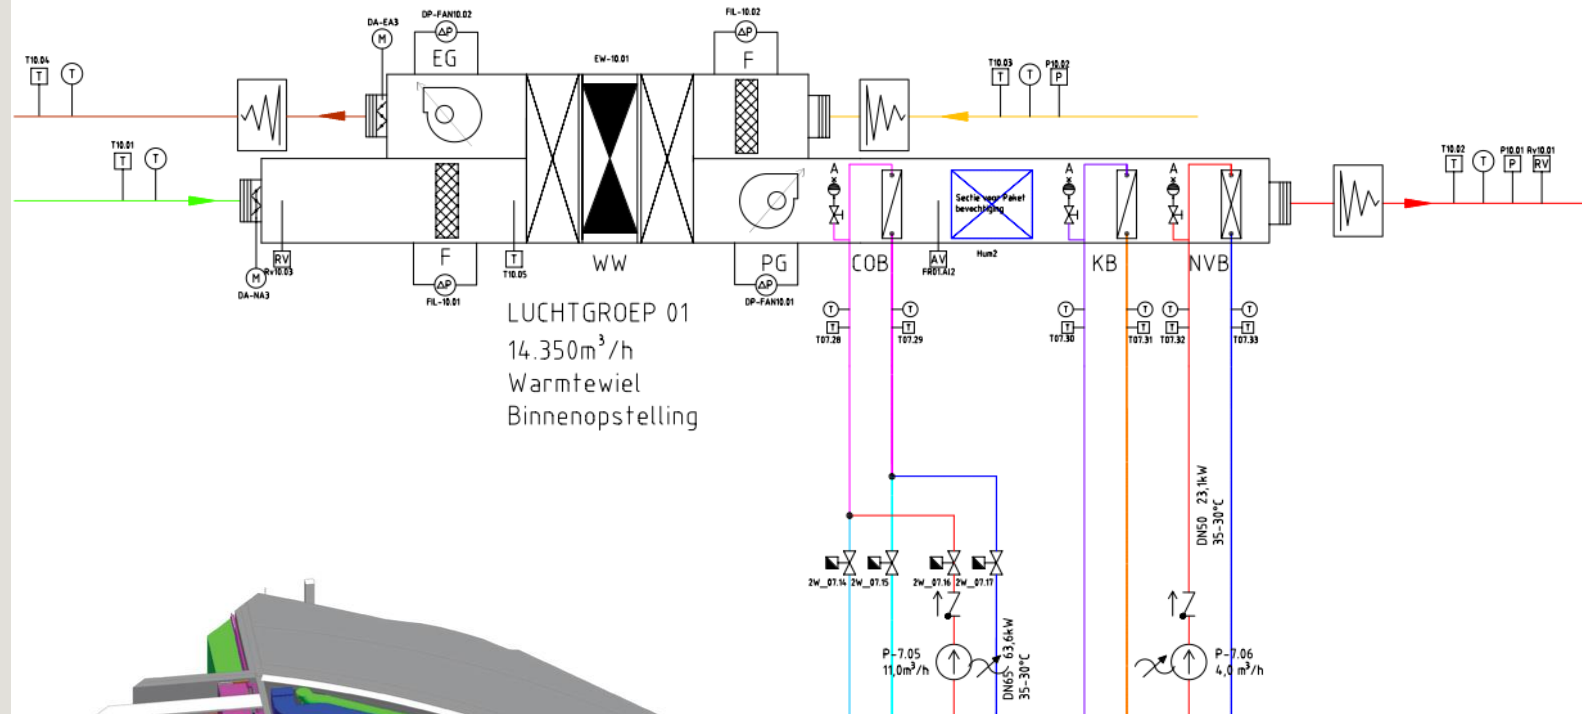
DA-EA3
DP-FAN10.02
FIL-10.02
T10.04
EG
EW-10.01
F
T10.03
P10.02
T10.01
T10.02
P10.01
Rv10.01
RV
Rv10.03
F
T10.05
WW
PG
COB
AV
FR01.AI2
Sectie voor Paket bevochtiging
Hum2
KB
NVB
DA-NA3
FIL-10.01
DP-FAN10.01
LUCHTGROEP 01
$14.350m^3/h$
Warmtewiel
Binnenopstelling
T07.28
T07.29
T07.30
T07.31
T07.32
T07.33
DN50 23,1kW
35-30°C
2W_07.14
2W_07.15
2W_07.16
2W_07.17
P-7.05
$11,0m^3/h$
DN65 63,6kW
35-30°C
P-7.06
$4,0 m^3/h$